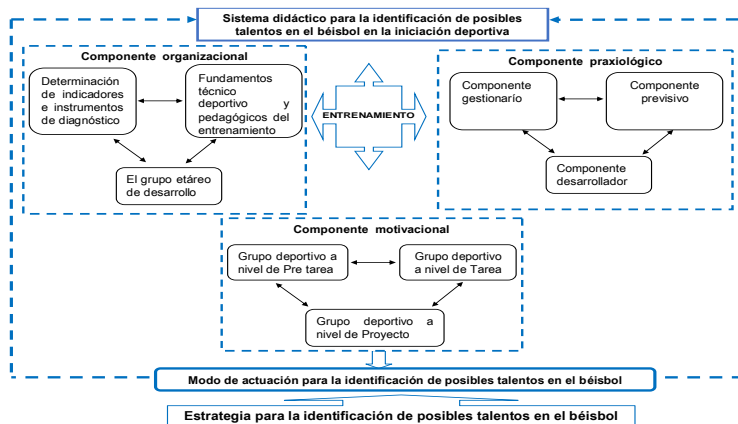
Sistema didáctico para la identificación de posibles talentos en el béisbol en la iniciación deportiva

Componente organizacional

Determinación de indicadores e instrumentos de diagnóstico

Fundamentos técnico deportivo y pedagógicos del entrenamiento

El grupo etáreo de desarrollo

ENTRENAMIENTO

Componente praxiológico

Componente gestionario

Componente previsivo

Componente desarrollador

Componente motivacional

Grupo deportivo a nivel de Pre tarea

Grupo deportivo a nivel de Tarea

Grupo deportivo a nivel de Proyecto

Modo de actuación para la identificación de posibles talentos en el béisbol

Estrategia para la identificación de posibles talentos en el béisbol